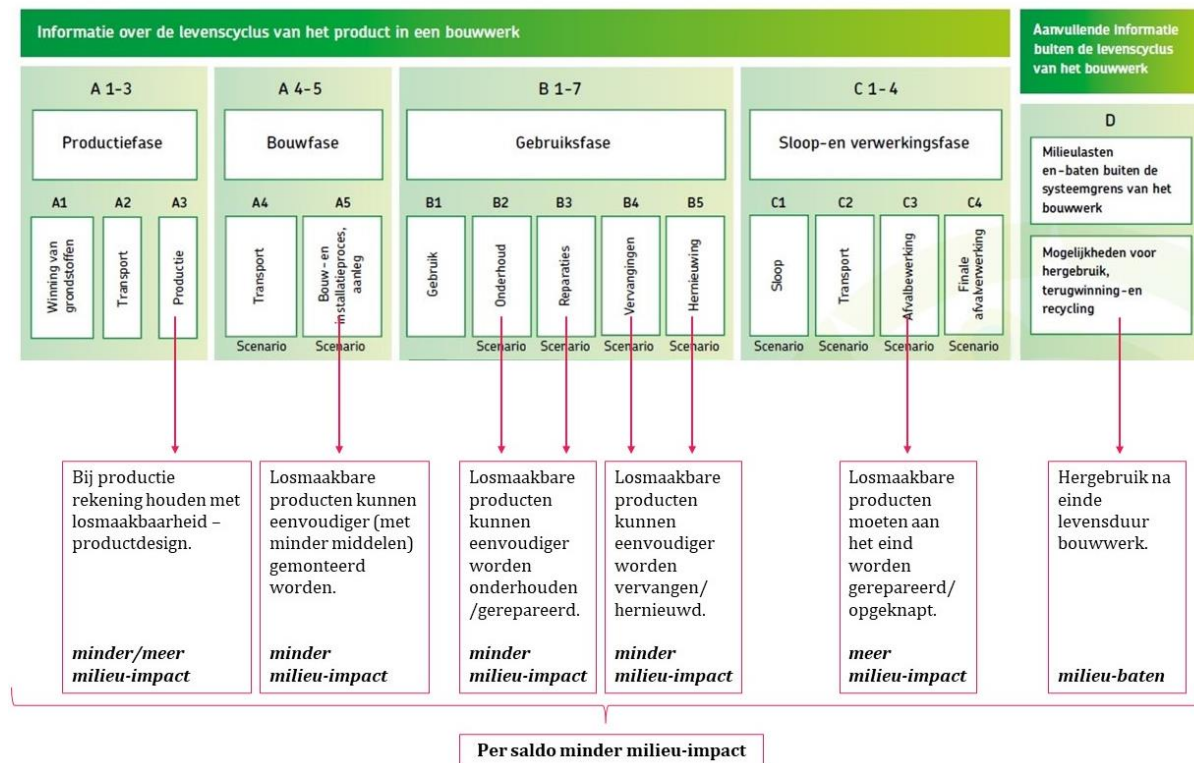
Informatie over de levenscyclus van het product in een bouwwerk

Aanvullende informatie buiten de levenscyclus van het bouwwerk

A 1-3

Productiefase

A1 A2 A3

Winning van grondstoffen

Transport

Productie

A 4-5

Bouwfase

A4 A5

Transport

Bouw- en installatieproces, aanleg

Scenario Scenario

B 1-7

Gebruiksfase

B1 B2 B3 B4 B5

Gebruik

Onderhoud

Reparaties

Vervangingen

Hernieuwing

Scenario Scenario Scenario Scenario

C 1-4

Sloop-en verwerkingsfase

C1 C2 C3 C4

Sloop

Transport

Afvalbewerking

Finale afvalverwerking

Scenario Scenario Scenario Scenario

D

Milieulasten en-baten buiten de systeemgrens van het bouwwerk

Mogelijkheden voor hergebruik, terugwinning-en recycling

Bij productie rekening houden met losmaakbaarheid – productdesign.

*minder/meer milieu-impact*

Losmaakbare producten kunnen eenvoudiger (met minder middelen) gemonteerd worden.

*minder milieu-impact*

Losmaakbare producten kunnen eenvoudiger worden onderhouden /gerepareerd.

*minder milieu-impact*

Losmaakbare producten kunnen eenvoudiger worden vervangen/ hernieuwd.

*minder milieu-impact*

Losmaakbare producten moeten aan het eind worden gerepareerd/ opgeknapt.

*meer milieu-impact*

Hergebruik na einde levensduur bouwwerk.

*milieu-baten*

Per saldo minder milieu-impact